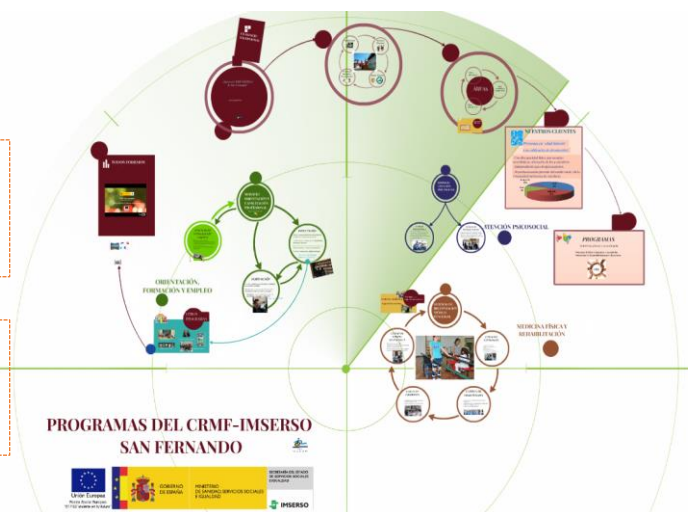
NUESTROS CLIENTES

PROGRAMAS

ATENCIÓN PSICOSOCIAL

ORIENTACIÓN, FORMACIÓN Y EMPLEO

MEDICINA FÍSICA Y REHABILITACIÓN

PROGRAMAS DEL CRMF-IMSERSO SAN FERNANDO

Unión Europea

GOBIERNO DE ESPAÑA

MINISTERIO DE SANIDAD, SERVICIOS SOCIALES E IGUALDAD

IMSERSO